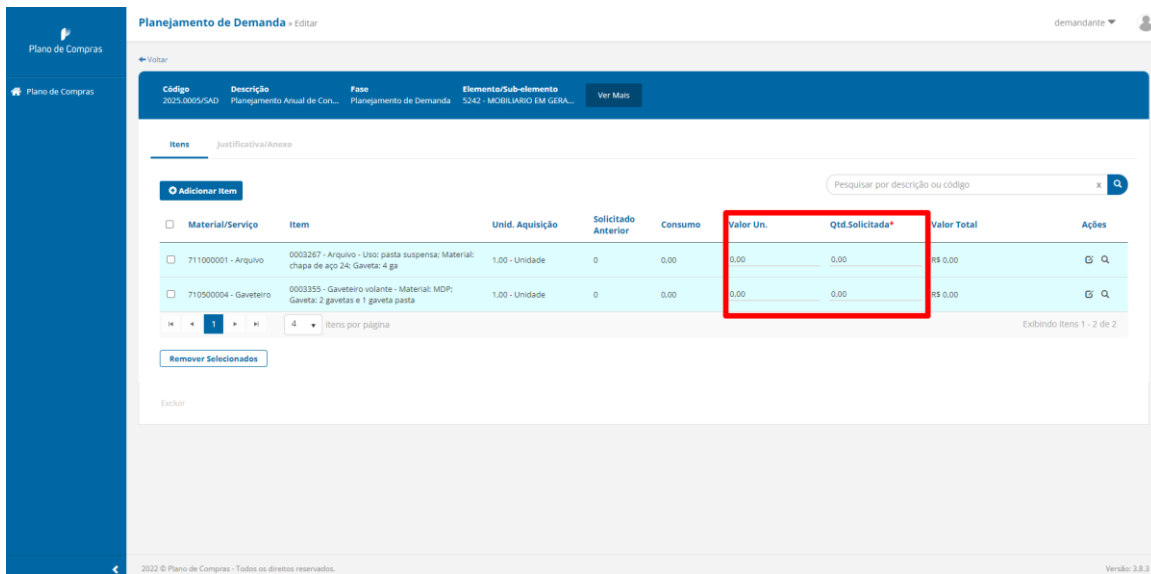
Plano de Compras

Plano de Compras

Planejamento de Demanda » Editar

demandante

← Voltar

| Código | Descrição | Fase | Elemento/Sub-elemento |
|---|---|---|---|
| 2025.0005/SAD | Planejamento Anual de Con... | Planejamento de Demanda | 5242 - MOBILIARIO EM GERA... |

Ver Mais

Itens Justificativa/Anexo

Adicionar Item

Pesquisar por descrição ou código

| | Material/Serviço | Item | Unid. Aquisição | Solicitado Anterior | Consumo | Valor Un. | Qtd.Solicitada* | Valor Total | Ações |
|---|---|---|---|---|---|---|---|---|---|
| | 711000001 - Arquivo | 0003267 - Arquivo - Uso: pasta suspensa; Material: chapa de aço 24; Gaveta: 4 ga | 1,00 - Unidade | 0 | 0,00 | 0,00 | 0,00 | R$ 0,00 | |
| | 710500004 - Gaveteiro | 0003355 - Gaveteiro volante - Material: MDP; Gaveta: 2 gavetas e 1 gaveta pasta | 1,00 - Unidade | 0 | 0,00 | 0,00 | 0,00 | R$ 0,00 | |

1 4 itens por página

Exibindo itens 1 - 2 de 2

Remover Selecionados

Excluir

2022 © Plano de Compras - Todos os direitos reservados.

Versão: 3.8.3